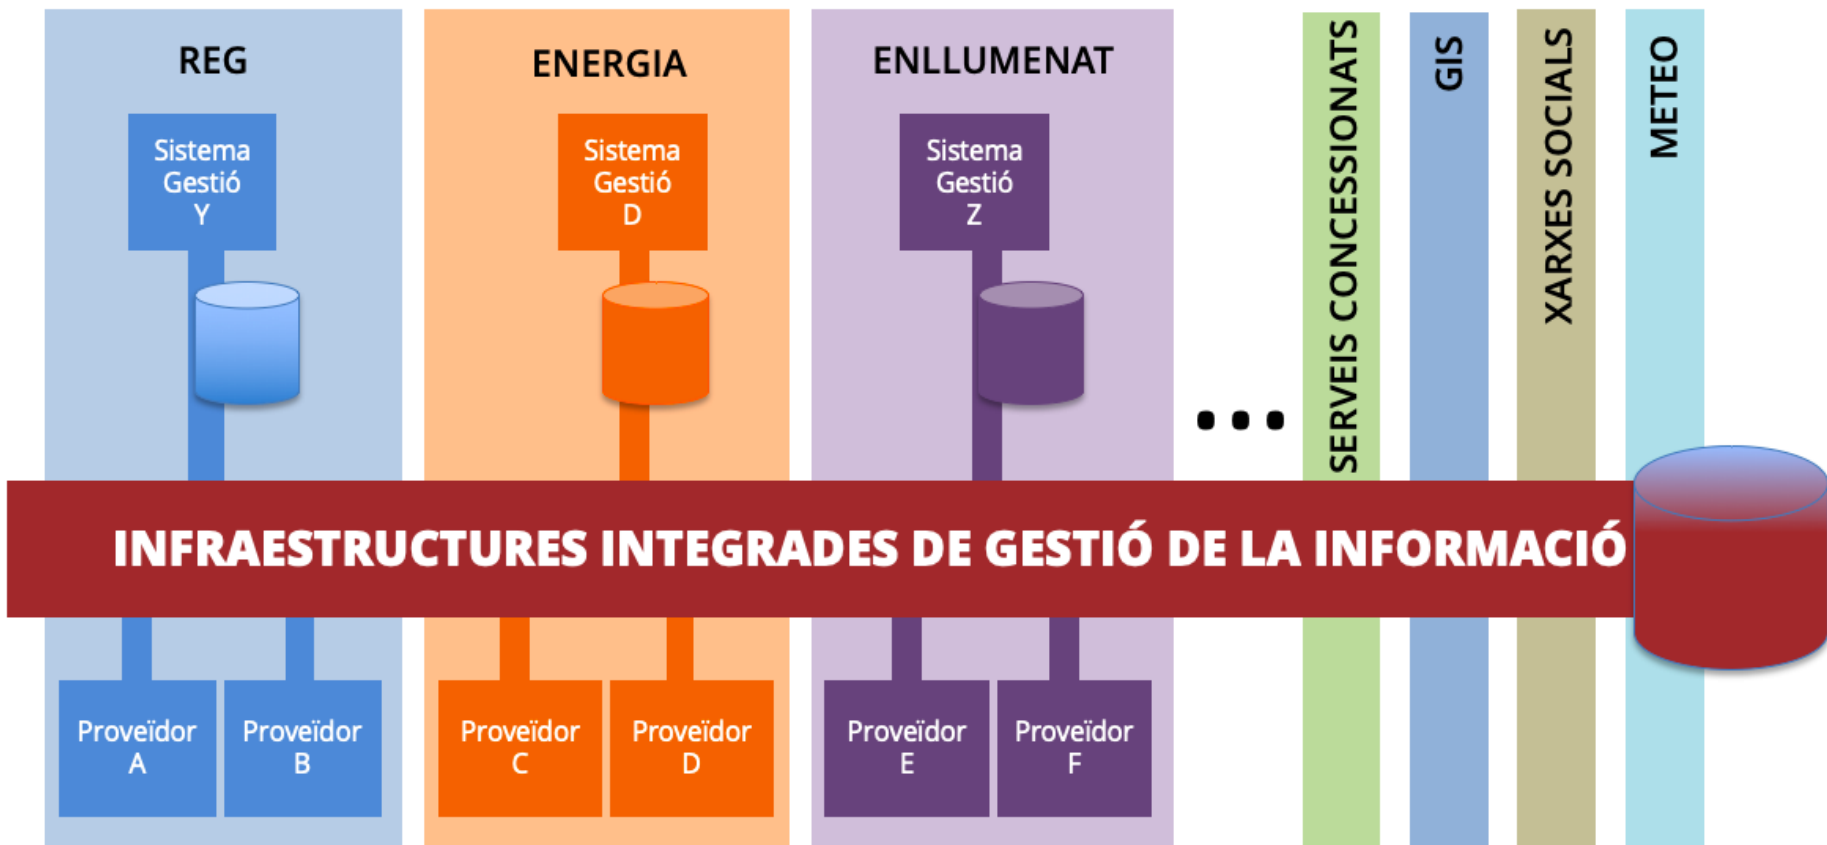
REG

Sistema Gestió Y

ENERGIA

Sistema Gestió D

ENLLUMENAT

Sistema Gestió Z

...

SERVEIS CONCESSIONATS

GIS

XARXES SOCIALS

METEO

INFRAESTRUCTURES INTEGRADES DE GESTIÓ DE LA INFORMACIÓ

Proveïdor A

Proveïdor B

Proveïdor C

Proveïdor D

Proveïdor E

Proveïdor F